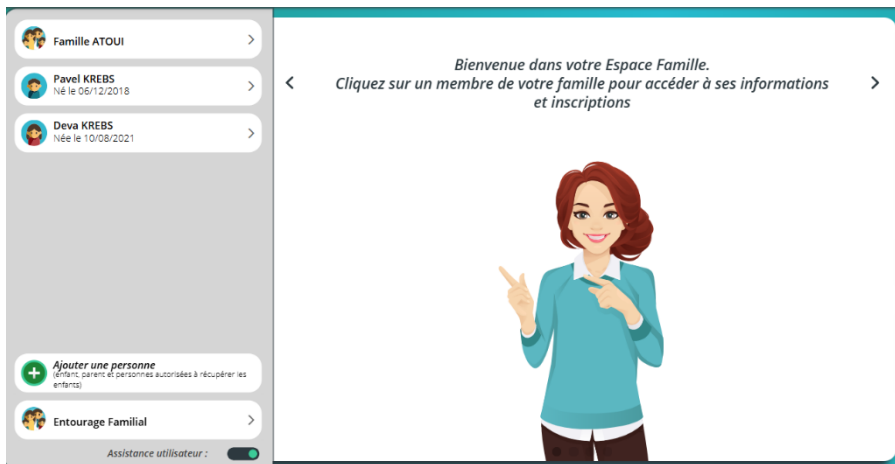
Famille ATOUI

Pavel KREBS
Né le 06/12/2018

Deva KREBS
Née le 10/08/2021

Ajouter une personne
(enfant, parent et personnes autorisées à récupérer les enfants)

Entourage Familial

Assistance utilisateur :

Bienvenue dans votre Espace Famille.
Cliquez sur un membre de votre famille pour accéder à ses informations et inscriptions